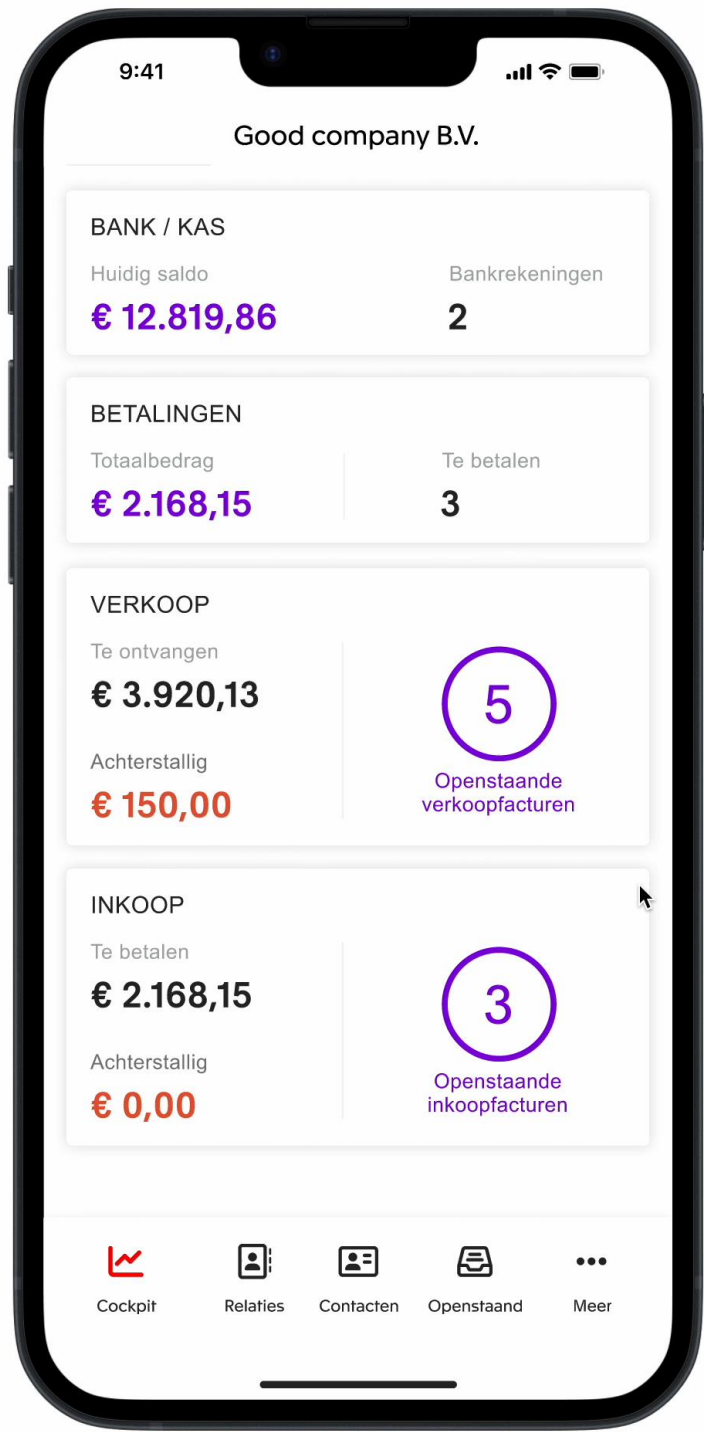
9:41

Good company B.V.

BANK / KAS

Huidig saldo
€ 12.819,86

Bankrekeningen
2

BETALINGEN

Totaalbedrag
€ 2.168,15

Te betalen
3

VERKOOP

Te ontvangen
€ 3.920,13

Achterstallig
€ 150,00

5
Openstaande verkoopfacturen

INKOOP

Te betalen
€ 2.168,15

Achterstallig
€ 0,00

3
Openstaande inkoopfacturen

Cockpit
Relaties
Contacten
Openstaand
Meer